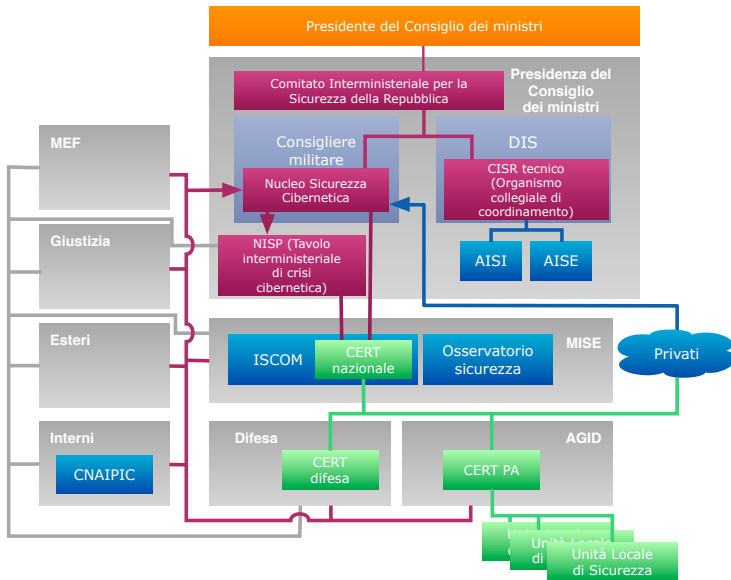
Presidente del Consiglio dei ministri

Presidenza del Consiglio dei ministri

Comitato Interministeriale per la Sicurezza della Repubblica

Consigliere militare

Nucleo Sicurezza Cibernetica

DIS

CISR tecnico (Organismo collegiale di coordinamento)

AISI

AISE

NISP (Tavolo interministeriale di crisi cibernetica)

MEF

Giustizia

Esteri

Interni

CNAIPIC

ISCOM

CERT nazionale

Osservatorio sicurezza

MISE

Privati

Difesa

CERT difesa

AGID

CERT PA

Unità Locale di Sicurezza